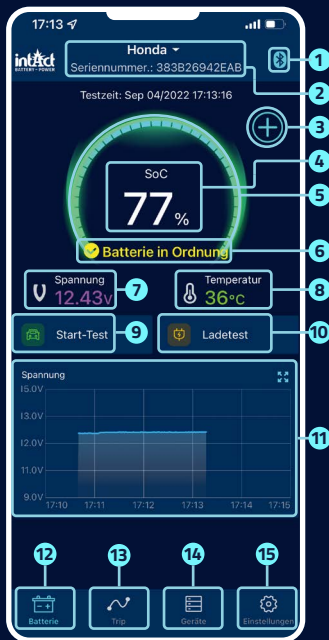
17:13

intAct BATTERY • POWER

Honda
Seriennummer.: 383B26942EAB

1

2

Testzeit: Sep 04/2022 17:13:16

3

4

SoC
77%

5

Batterie in Ordnung

6

Spannung
12.43V

7

Temperatur
36°C

8

Start-Test

9

Ladetest

10

Spannung

| 15.0V |
|---|
| 13.0V |
| 12.0V |
| 11.0V |
| 9.0V |

17:10 17:11 17:12 17:13 17:14 17:15

11

12

13

14

15

Batterie

Trip

Geräte

Einstellungen